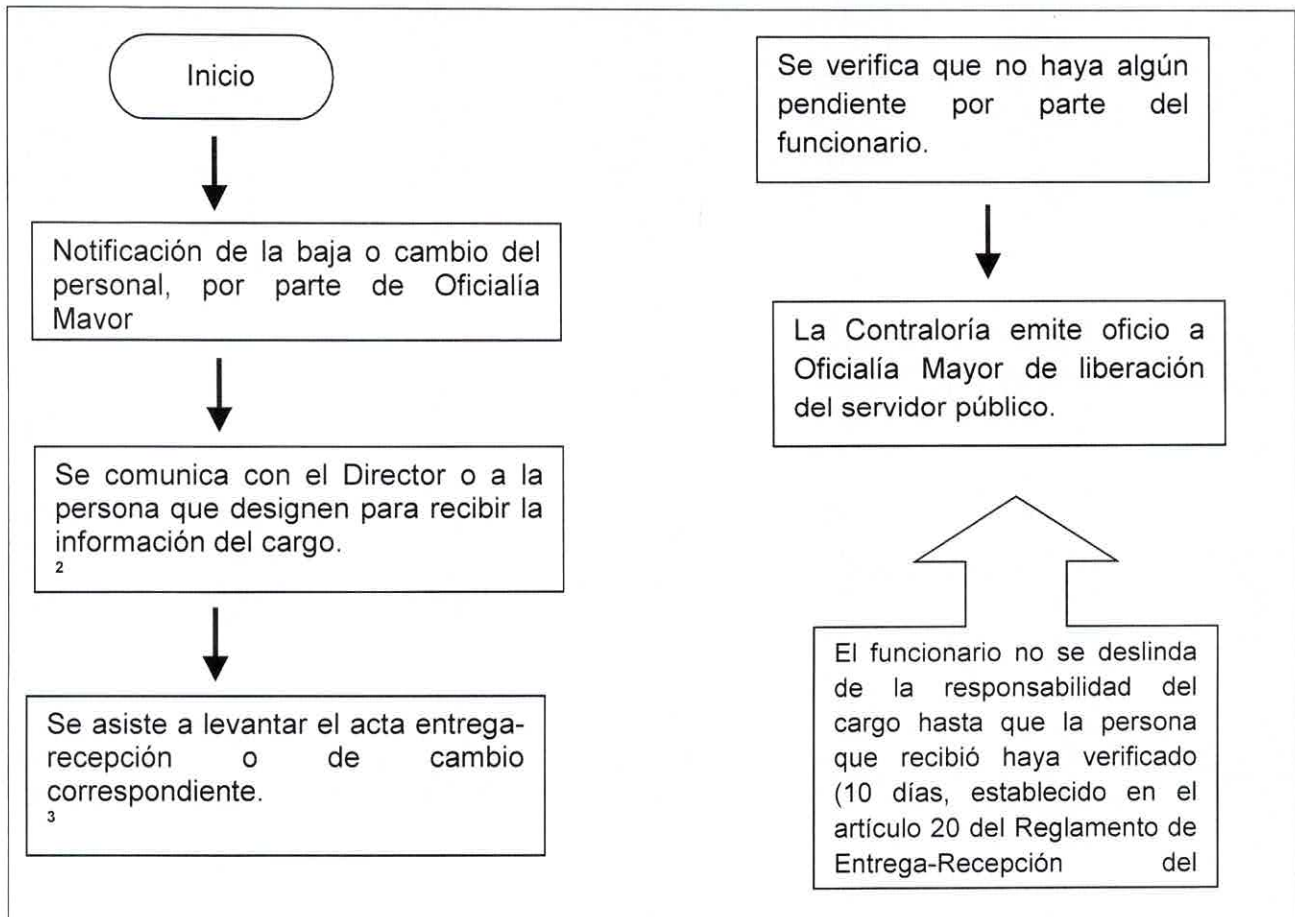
Inicio

Notificación de la baja o cambio del personal, por parte de Oficialía Mavor

Se comunica con el Director o a la persona que designen para recibir la información del cargo.
2

Se asiste a levantar el acta entrega-recepción o de cambio correspondiente.
3

Se verifica que no haya algún pendiente por parte del funcionario.

La Contraloría emite oficio a Oficialía Mayor de liberación del servidor público.

El funcionario no se deslinda de la responsabilidad del cargo hasta que la persona que recibió haya verificado (10 días, establecido en el artículo 20 del Reglamento de Entrega-Recepción del